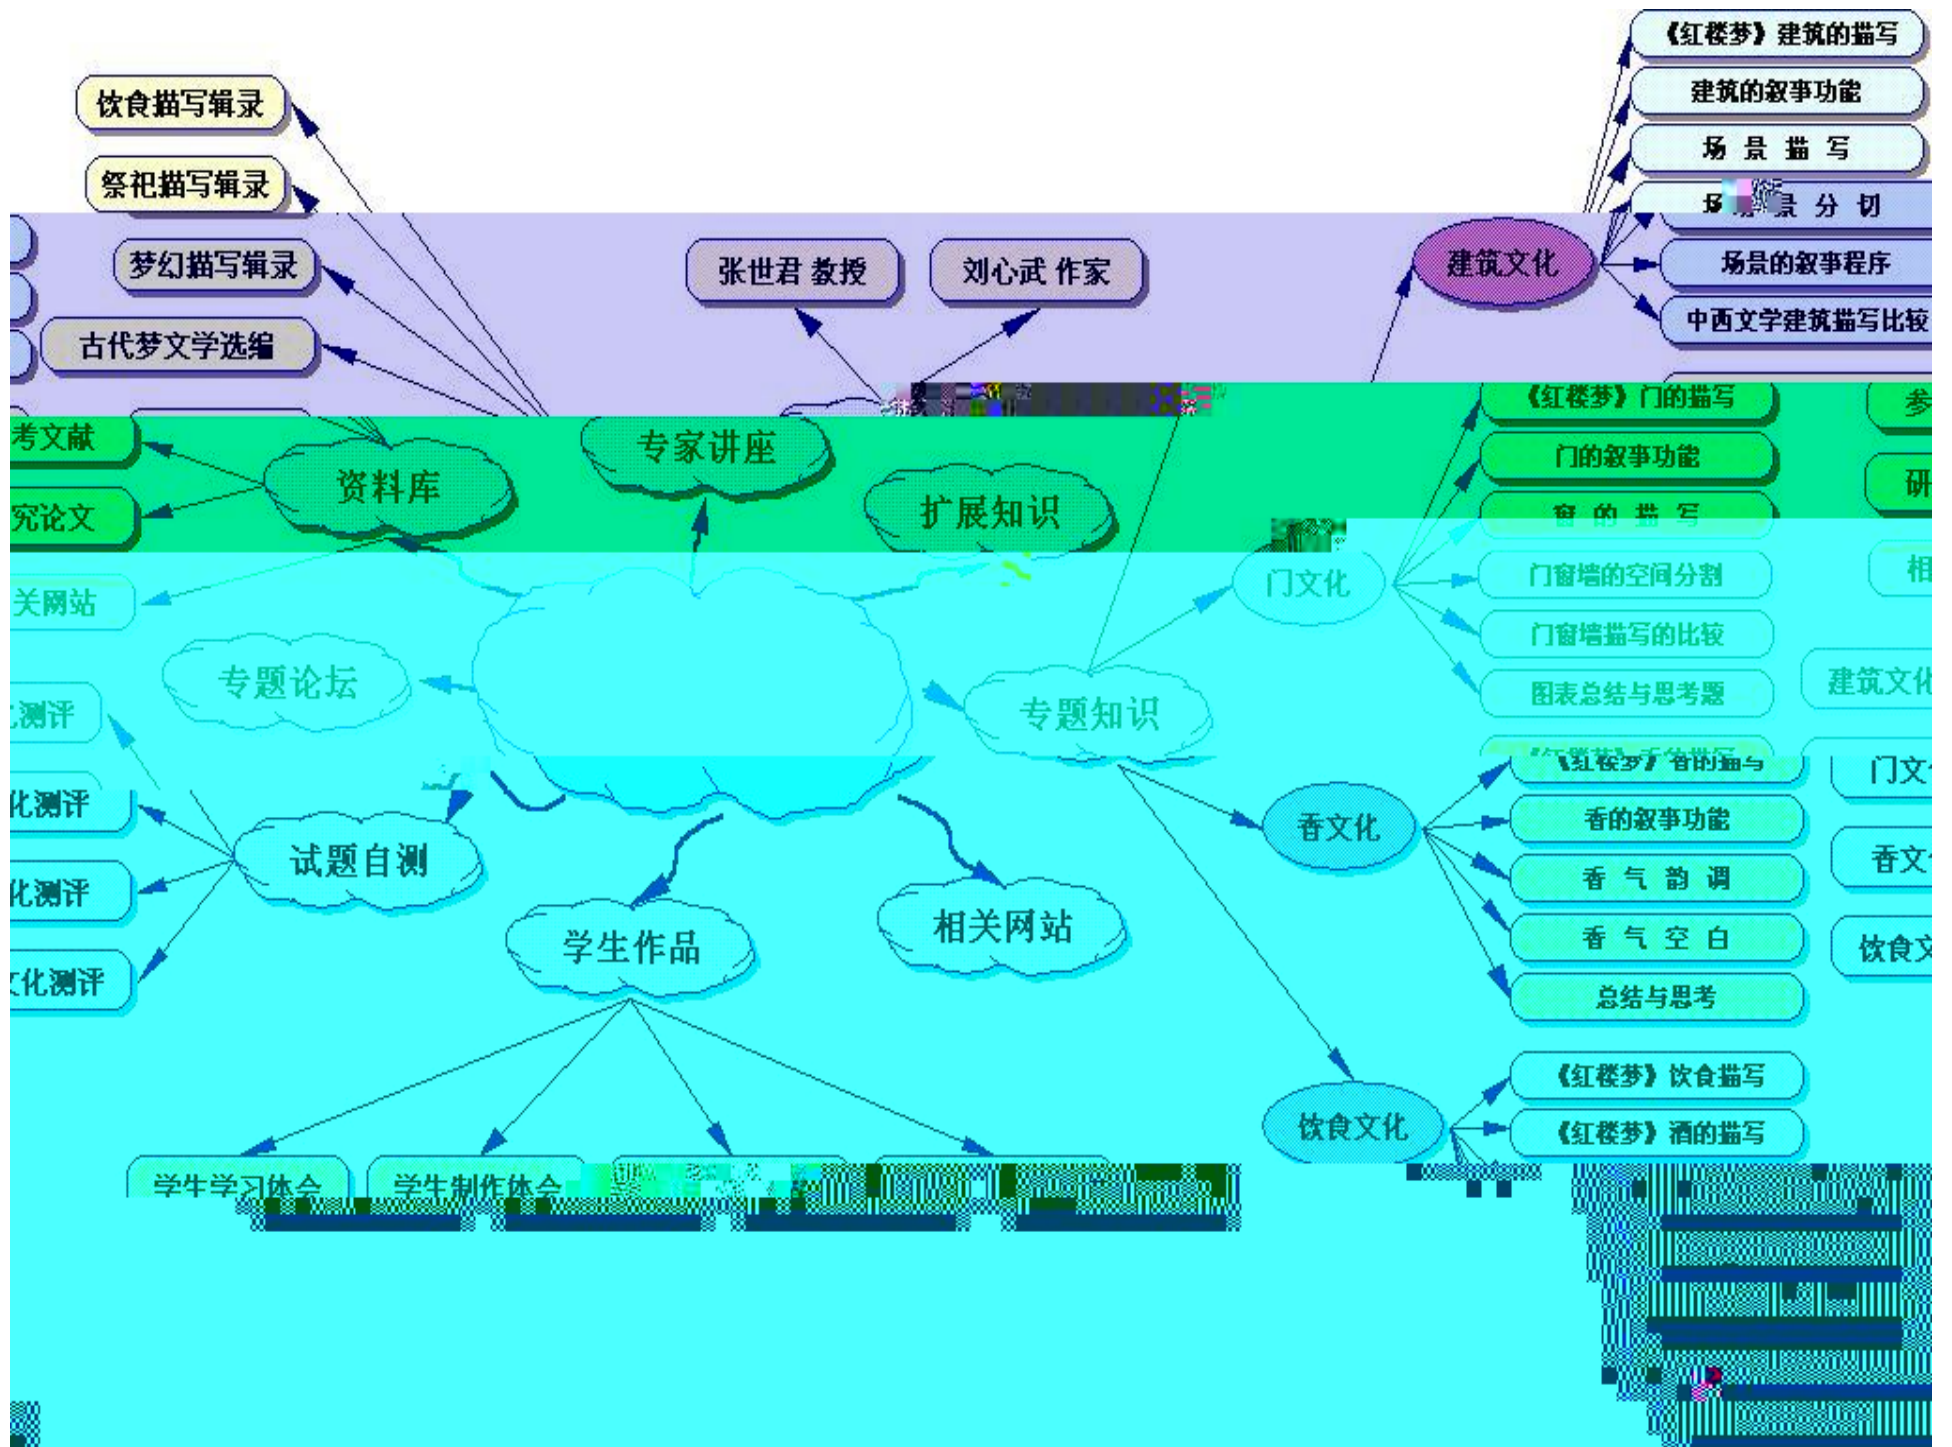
饮食描写辑录
祭祀描写辑录
梦幻描写辑录
古代梦文学选编
张世君 教授
刘心武 作家
《红楼梦》建筑的描写
建筑的叙事功能
场 景 描 写
场 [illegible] 景 分 切
场景的叙事程序
中西文学建筑描写比较
建筑文化
考文献
究论文
资料库
专家讲座
扩展知识
《红楼梦》门的描写
门的叙事功能
窗 的 描 写
门窗墙的空间分割
门窗墙描写的比较
图表总结与思考题
参
研
相
关网站
门文化
专题论坛
专题知识
建筑文化
测评
化测评
化测评
化测评
试题自测
学生作品
相关网站
《红楼梦》香的描写
香的叙事功能
香 气 韵 调
香 气 空 白
总结与思考
香文化
门文
香文
饮食文
《红楼梦》饮食描写
《红楼梦》酒的描写
饮食文化
学生学习体会
学生制作体会